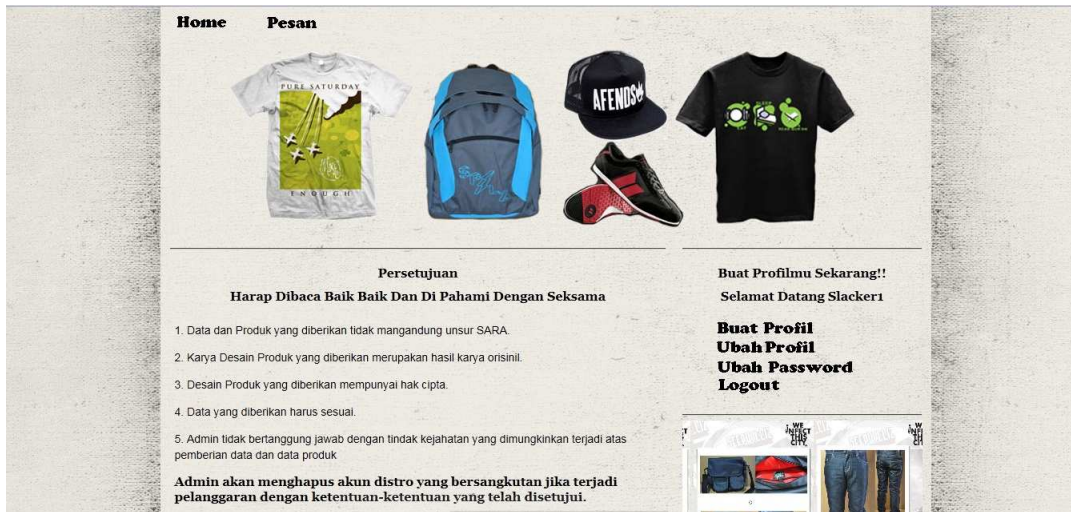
Home Pesan

PURE SATURDAY

ENOUGH

AFENDS

Persetujuan

Harap Dibaca Baik Baik Dan Di Pahami Dengan Seksama

1. Data dan Produk yang diberikan tidak mangandung unsur SARA.

2. Karya Desain Produk yang diberikan merupakan hasil karya orisinil.

3. Desain Produk yang diberikan mempunyai hak cipta.

4. Data yang diberikan harus sesuai.

5. Admin tidak bertanggung jawab dengan tindak kejahatan yang dimungkinkan terjadi atas pemberian data dan data produk

Admin akan menghapus akun distro yang bersangkutan jika terjadi pelanggaran dengan ketentuan-ketentuan yang telah disetujui.

Buat Profilmu Sekarang!!

Selamat Datang Slacker1

Buat Profil
Ubah Profil
Ubah Password
Logout

WE INFECT THIS CITY.